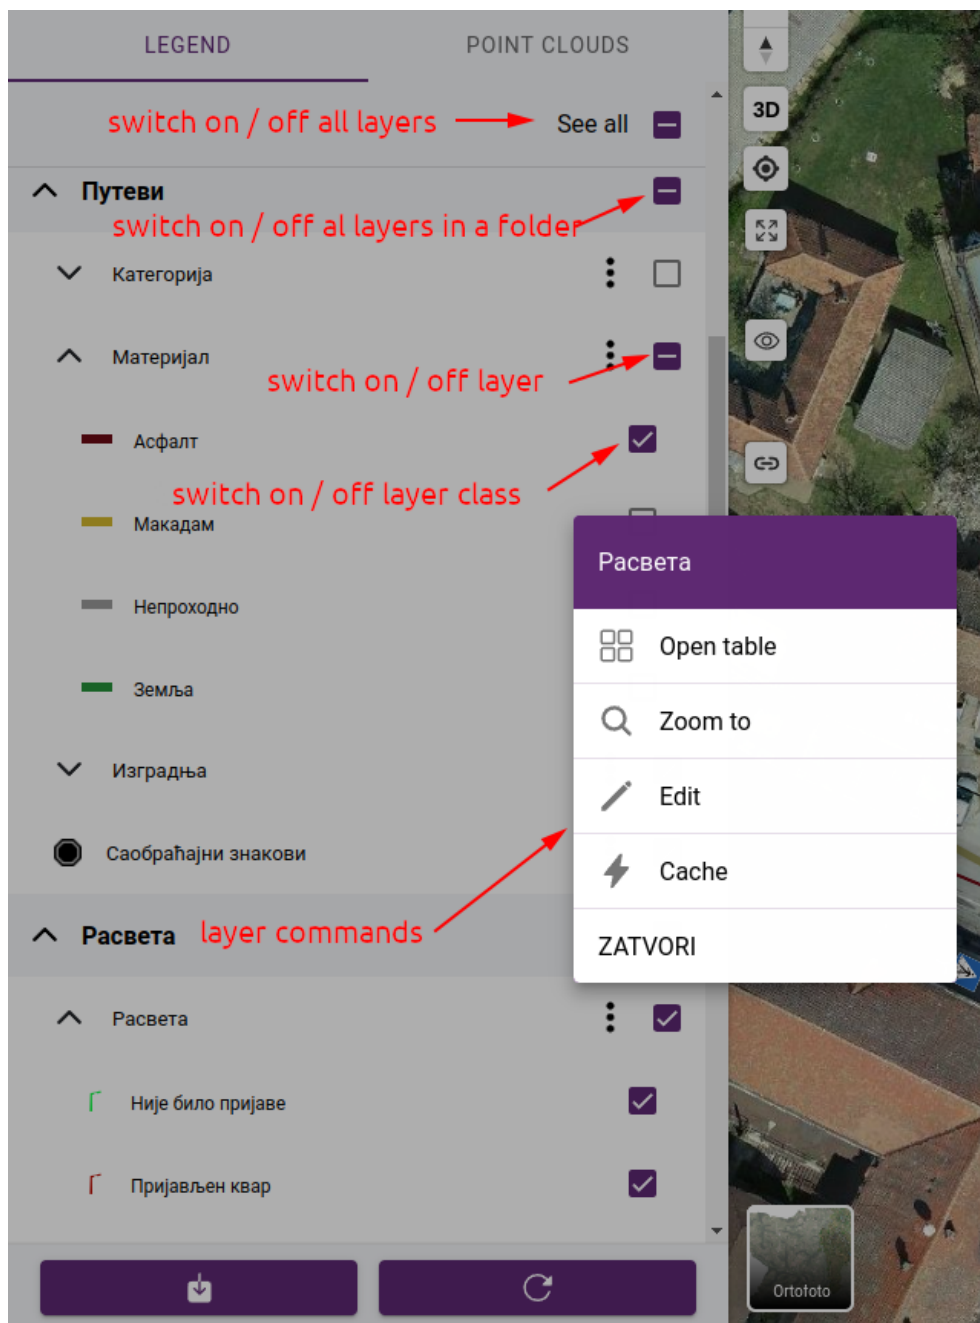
LEGEND

POINT CLOUDS

switch on / off all layers

See all

Путеви

switch on / off al layers in a folder

Категорија

Материјал

switch on / off layer

Асфалт

switch on / off layer class

Макадам

Непроходно

Земља

Изградња

Саобраћајни знакови

Расвета

layer commands

Расвета

Није било пријаве

Пријављен квар

3D

Расвета

Open table

Zoom to

Edit

Cache

ZATVORI

Ortofoto